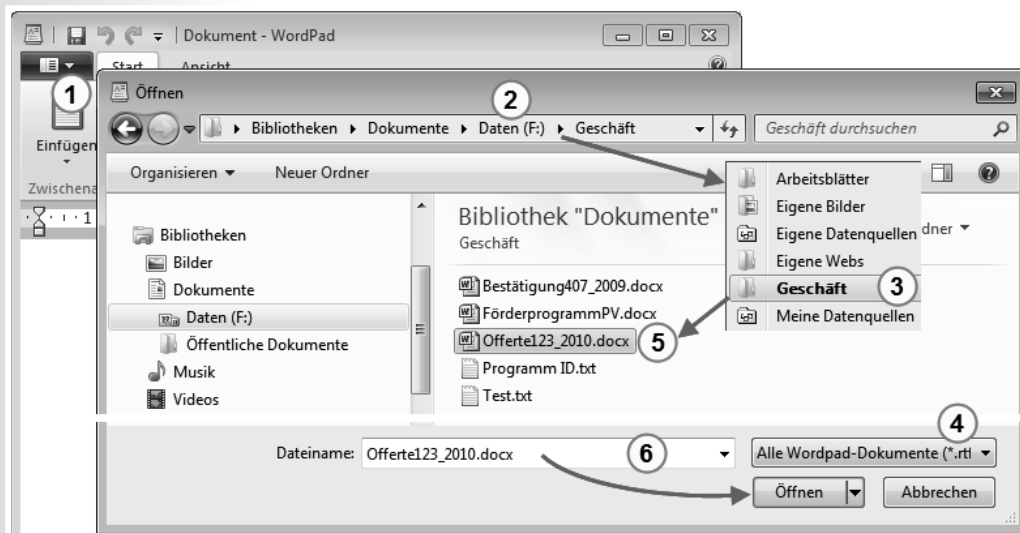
Dokument - WordPad
Start Ansicht
1
Einfügen
Zwischena
Öffnen
2
Bibliotheken ▸ Dokumente ▸ Daten (F:) ▸ Geschäft
Geschäft durchsuchen
Organisieren ▾ Neuer Ordner
Bibliotheken
Bilder
Dokumente
Daten (F:)
Öffentliche Dokumente
Musik
Videos
Bibliothek "Dokumente"
Geschäft
rdner ▾
Bestätigung407_2009.docx
FörderprogrammPV.docx
Offerte123_2010.docx
5
Programm ID.txt
Test.txt
Arbeitsblätter
Eigene Bilder
Eigene Datenquellen
Eigene Webs
Geschäft
3
Meine Datenquellen
4
Dateiname: Offerte123_2010.docx
6
Alle Wordpad-Dokumente (*.rtl
Öffnen
Abbrechen